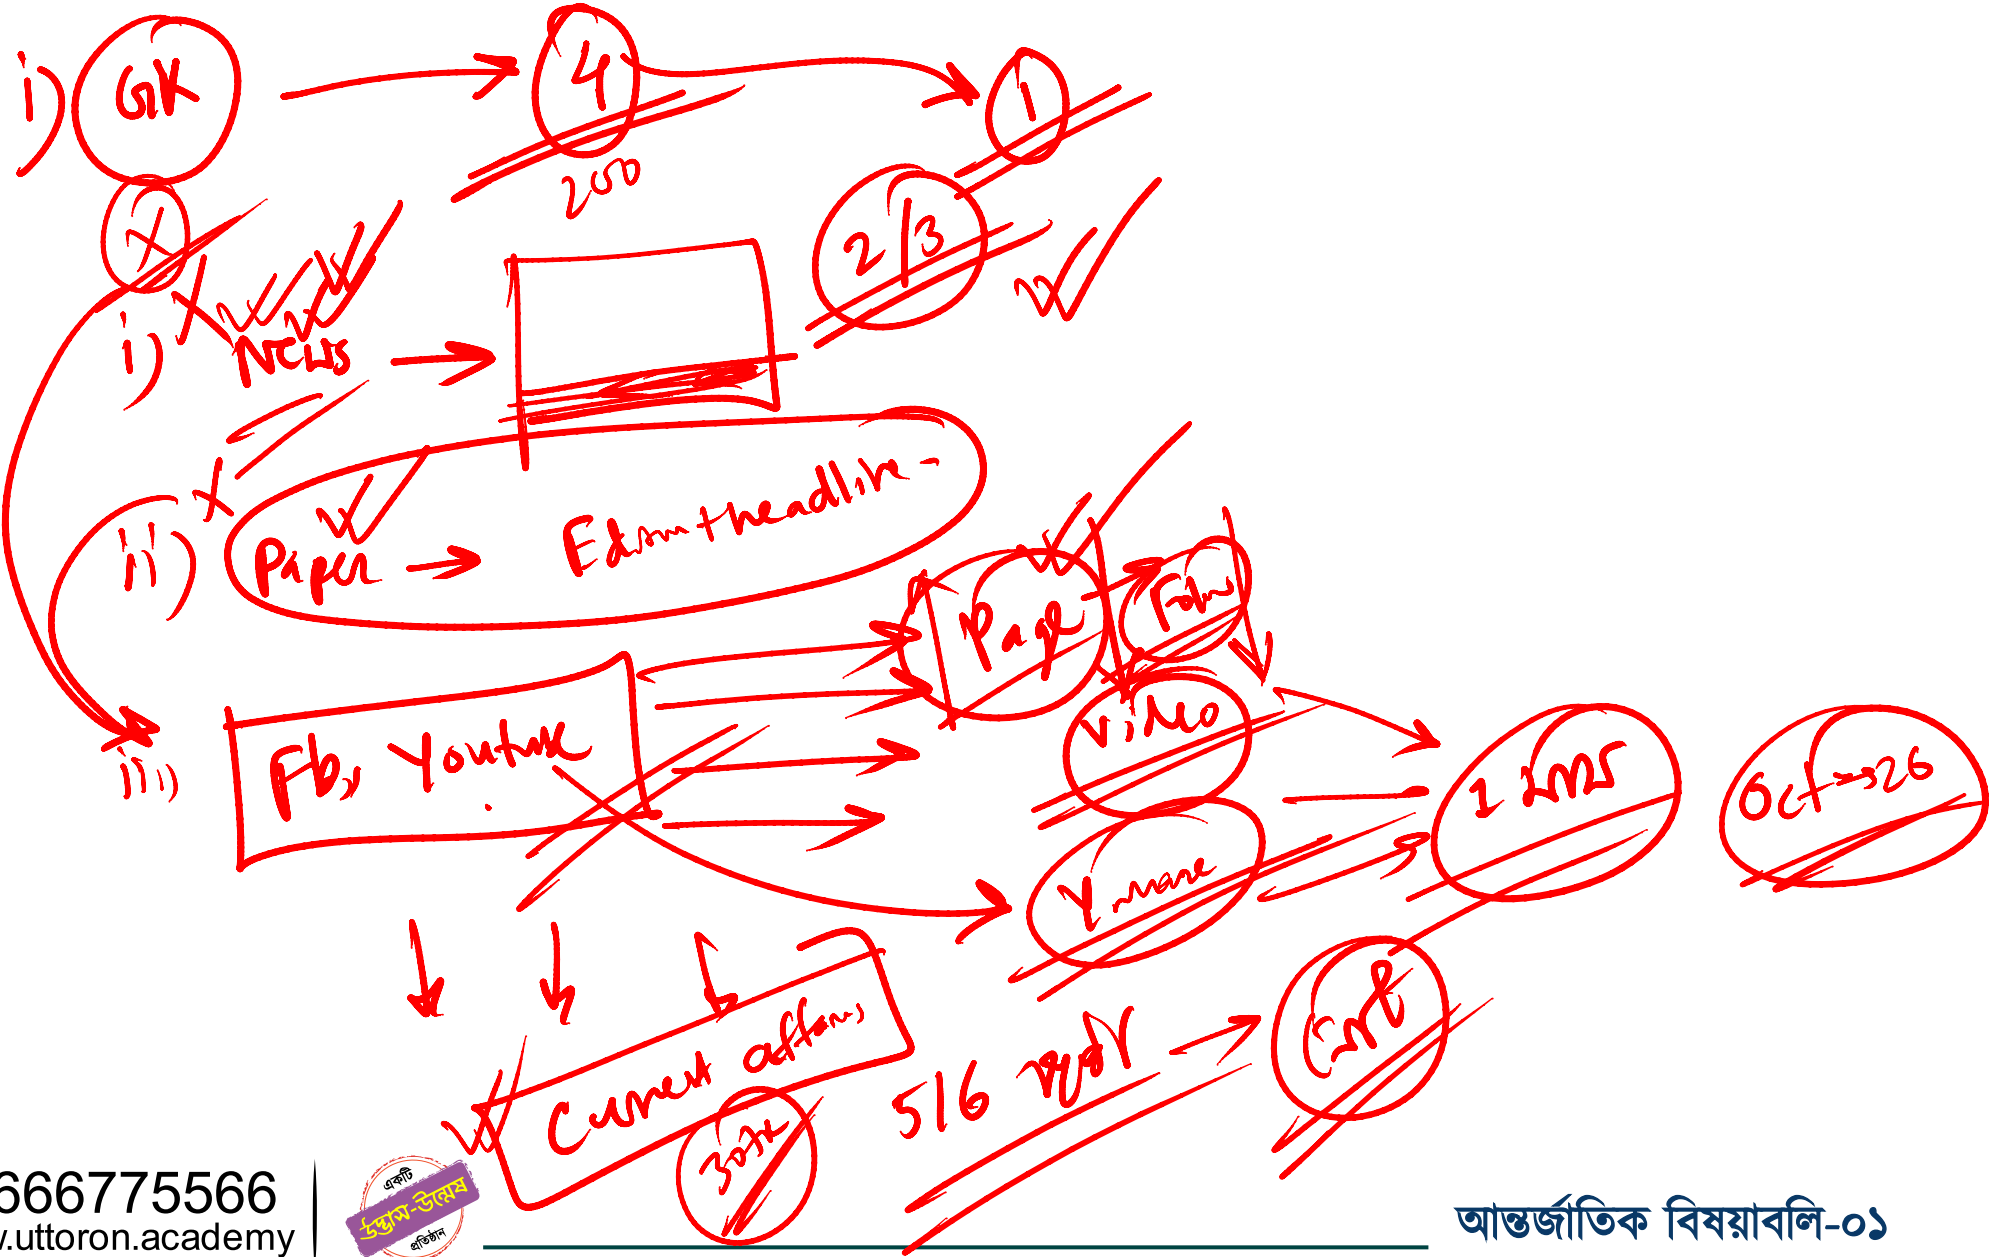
i) GK → 4 → 1
200
2/3
i) NEWS →
ii) Paper → Edit the headline
iii) Fb, Youtube
Page
Follow
Video
Y name
1 Lines
Oct→26
Current affairs
3000
516 পৃষ্ঠা → Cart

666775566
.uttoron.academy
একটি উদ্ভাস-উন্মেষ প্রতিষ্ঠান
আন্তর্জাতিক বিষয়াবলি-০১